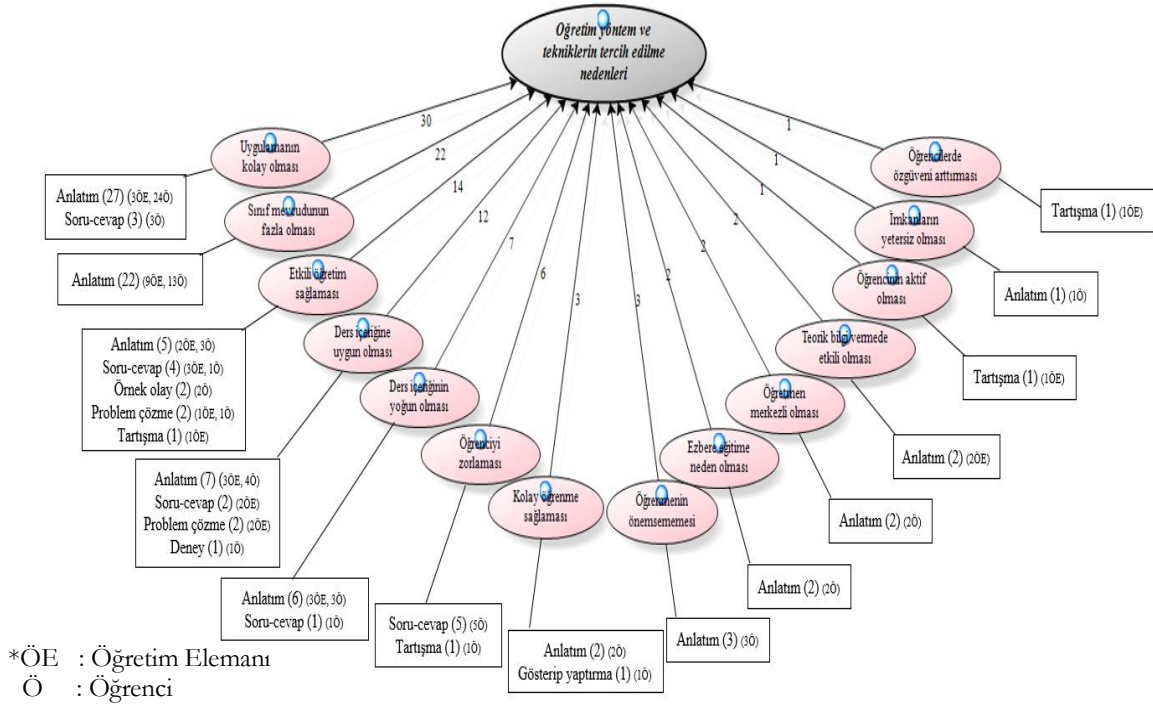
Öğretim yöntem ve tekniklerin tercih edilme nedenleri

30
Uygulamanın kolay olması
Anlatım (27) (3ÖE, 24Ö)
Soru-cevap (3) (3Ö)

22
Sınıf mevcudunun fazla olması
Anlatım (22) (9ÖE, 13Ö)

14
Etkili öğretim sağlaması
Anlatım (5) (2ÖE, 3Ö)
Soru-cevap (4) (3ÖE, 1Ö)
Örnek olay (2) (2Ö)
Problem çözme (2) (1ÖE, 1Ö)
Tartışma (1) (1ÖE)

12
Ders içeriğine uygun olması
Anlatım (7) (3ÖE, 4Ö)
Soru-cevap (2) (2ÖE)
Problem çözme (2) (2ÖE)
Deney (1) (1Ö)

7
Ders içeriğinin yoğun olması
Anlatım (6) (3ÖE, 3Ö)
Soru-cevap (1) (1Ö)

6
Öğrenciyi zorlaması
Soru-cevap (5) (5Ö)
Tartışma (1) (1Ö)

3
Kolay öğrenme sağlaması
Anlatım (2) (2Ö)
Gösterip yaptırma (1) (1Ö)

3
Öğrenmenin önemsememesi
Anlatım (3) (3Ö)

2
Ezbere eğitime neden olması
Anlatım (2) (2Ö)

2
Öğretmen merkezli olması
Anlatım (2) (2Ö)

2
Teorik bilgi vermede etkili olması
Anlatım (2) (2ÖE)

1
Öğrencinin aktif olması
Tartışma (1) (1ÖE)

1
İmkanların yetersiz olması
Anlatım (1) (1Ö)

1
Öğrencilerde özgüveni arttırması
Tartışma (1) (1ÖE)

*ÖE : Öğretim Elemanı
Ö : Öğrenci